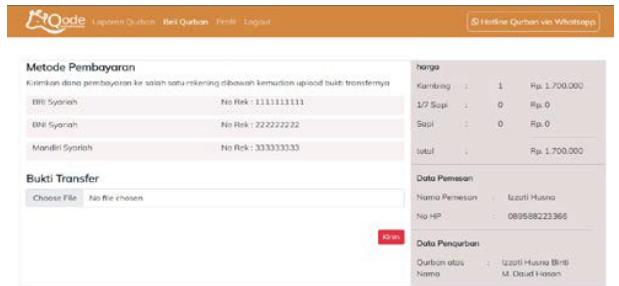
Qode Laporan Qurban Beli Qurban Profil Logout

Hotline Qurban via Whatsapp

Metode Pembayaran

Kirimkan dana pembayaran ke salah satu rekening dibawah kemudian upload bukti transfernya

| | |
|---|---|
| BRI Syariah | No Rek : 1111111111 |
| BNI Syariah | No Rek : 222222222 |
| Mandiri Syariah | No Rek : 333333333 |

Bukti Transfer

Choose File No file chosen

Kirim

harga

| | | | |
|---|---|---|---|
| Kambing | : | 1 | Rp. 1.700.000 |
| 1/7 Sapi | : | 0 | Rp. 0 |
| Sapi | : | 0 | Rp. 0 |
| total | : | | Rp. 1.700.000 |

Data Pemesan

Nama Pemesan : Izzati Husna

No HP : 089588223366

Data Pengurban

Qurban atas Nama : Izzati Husna Binti M. Daud Hasan